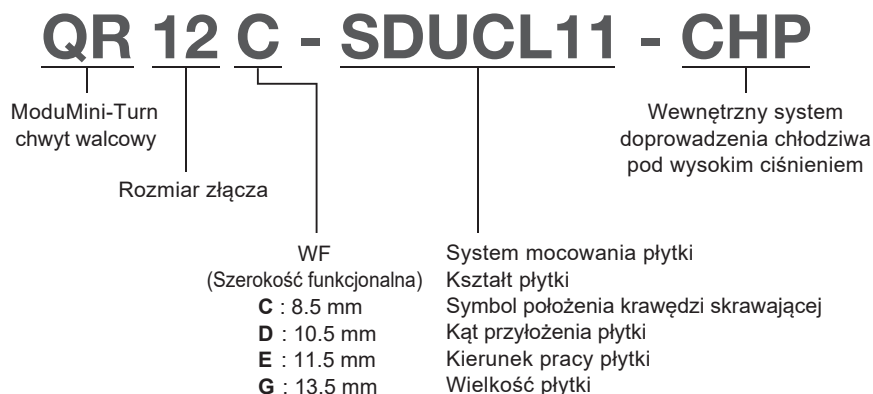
QR 12 C - SDUCL11 - CHP

ModuMini-Turn chwyt walcowy

Rozmiar złącza

WF
(Szerokość funkcjonalna)
**C** : 8.5 mm
**D** : 10.5 mm
**E** : 11.5 mm
**G** : 13.5 mm

System mocowania płytki
Kształt płytki
Symbol położenia krawędzi skrawającej
Kąt przyłożenia płytki
Kierunek pracy płytki
Wielkość płytki

Wewnętrzny system doprowadzenia chłodziwa pod wysokim ciśnieniem